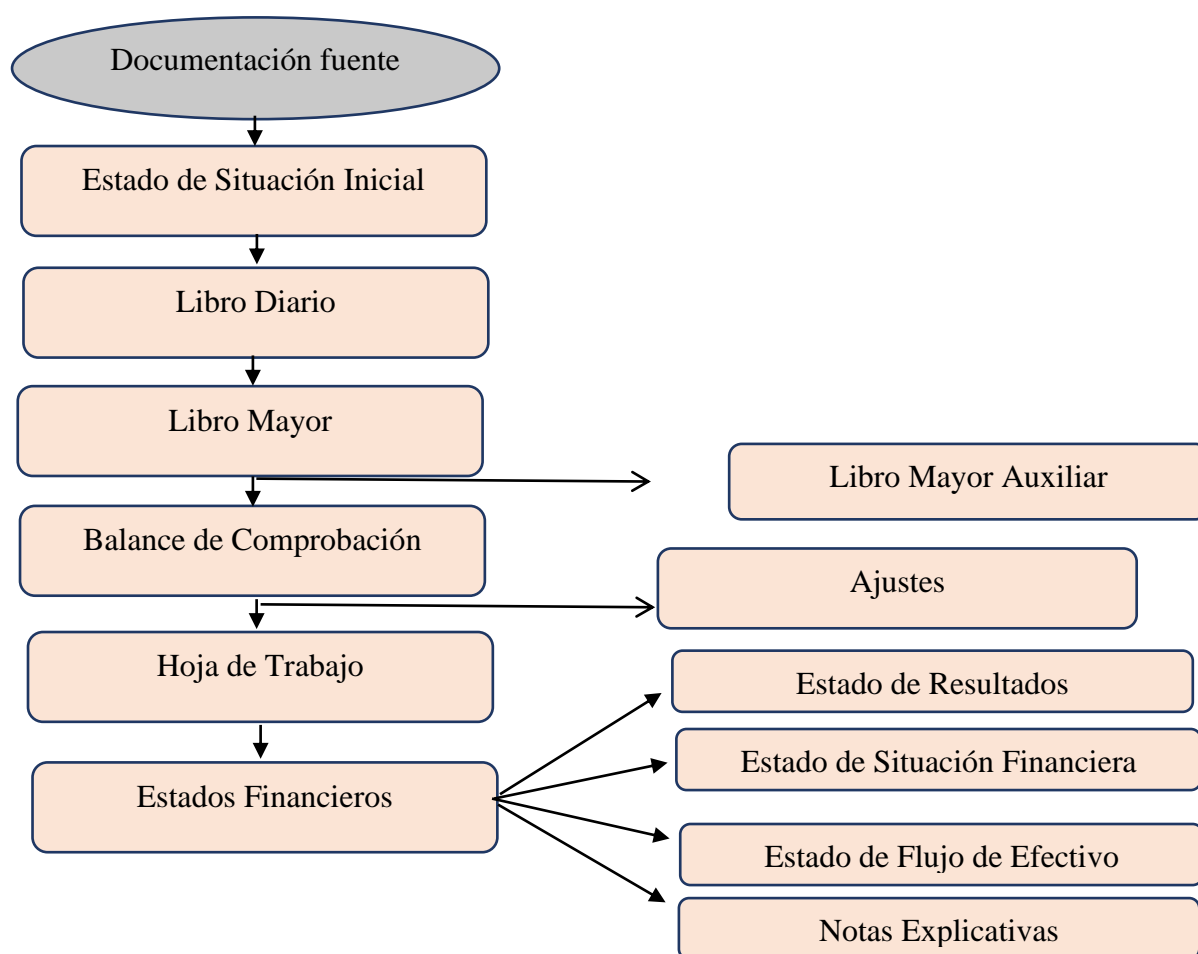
Documentación fuente

Estado de Situación Inicial

Libro Diario

Libro Mayor

Libro Mayor Auxiliar

Balance de Comprobación

Ajustes

Hoja de Trabajo

Estados Financieros

Estado de Resultados

Estado de Situación Financiera

Estado de Flujo de Efectivo

Notas Explicativas